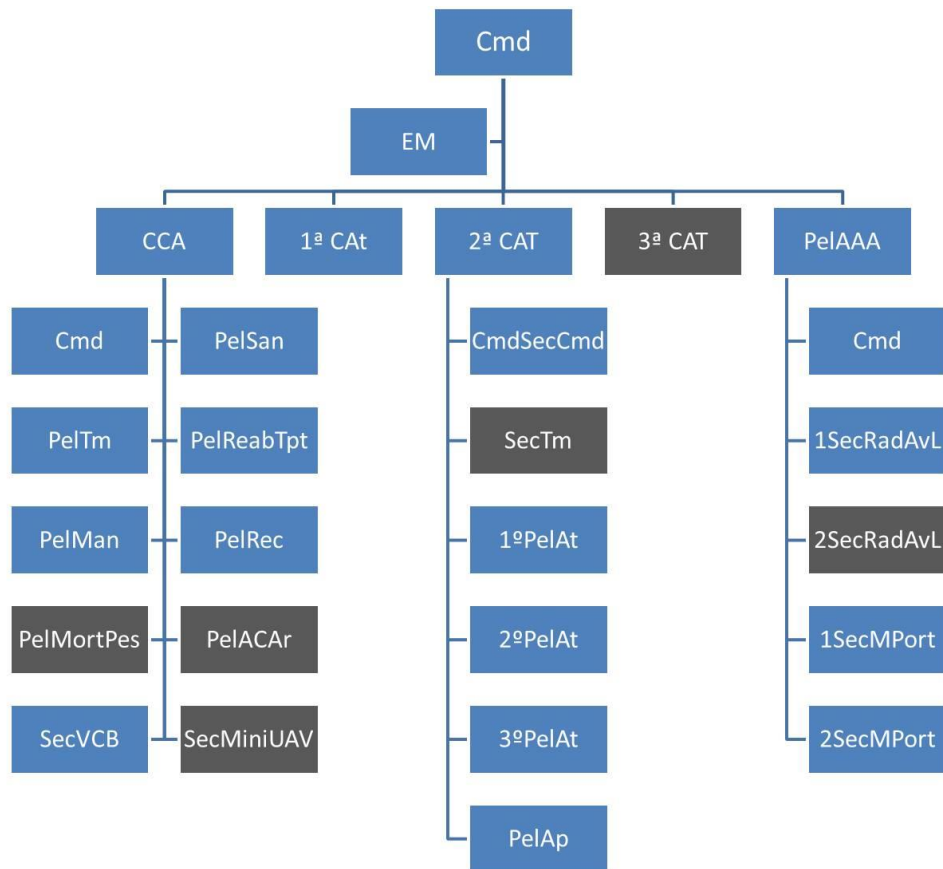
Cmd

EM

CCA

1ª CAt

2ª CAT

3ª CAT

PelAAA

Cmd

PelSan

PelTm

PelReabTpt

PelMan

PelRec

PelMortPes

PelACAr

SecVCB

SecMiniUAV

CmdSecCmd

SecTm

1ºPelAt

2ºPelAt

3ºPelAt

PelAp

Cmd

1SecRadAvL

2SecRadAvL

1SecMPort

2SecMPort